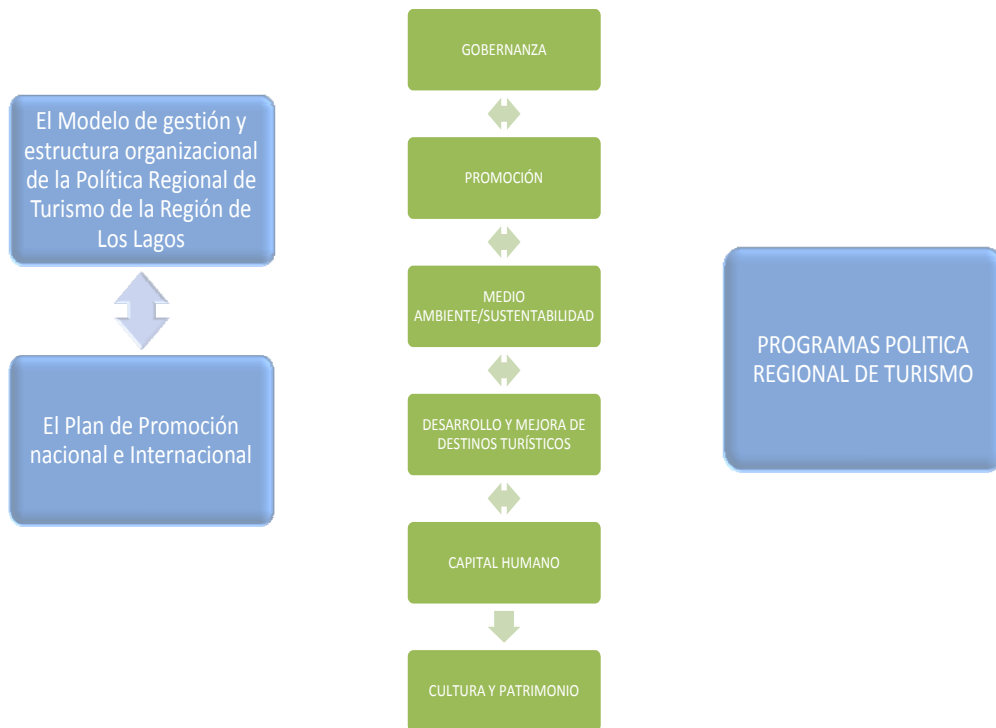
El Modelo de gestión y estructura organizacional de la Política Regional de Turismo de la Región de Los Lagos

El Plan de Promoción nacional e Internacional

GOBERNANZA

PROMOCIÓN

MEDIO AMBIENTE/SUSTENTABILIDAD

DESARROLLO Y MEJORA DE DESTINOS TURÍSTICOS

CAPITAL HUMANO

CULTURA Y PATRIMONIO

PROGRAMAS POLITICA REGIONAL DE TURISMO